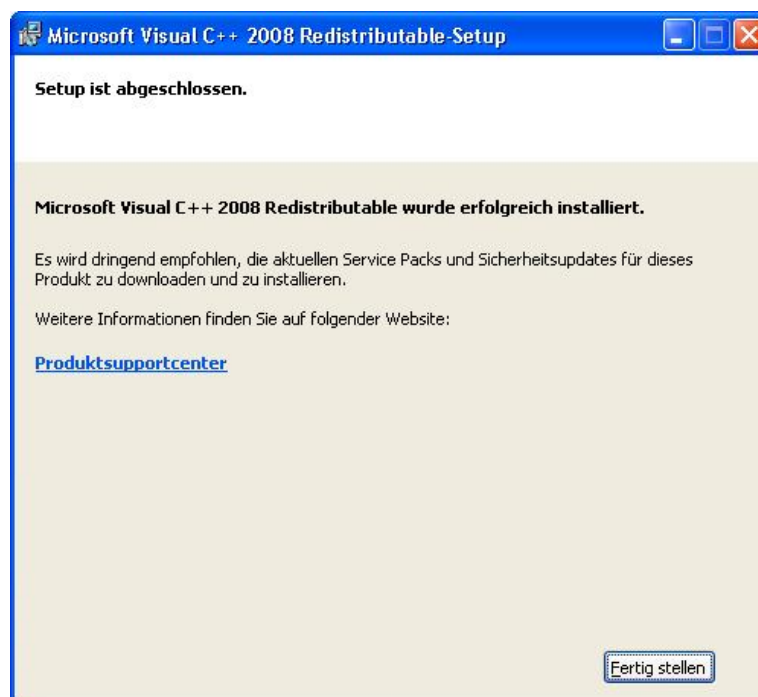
Microsoft Visual C++ 2008 Redistributable-Setup

Setup ist abgeschlossen.

Microsoft Visual C++ 2008 Redistributable wurde erfolgreich installiert.

Es wird dringend empfohlen, die aktuellen Service Packs und Sicherheitsupdates für dieses Produkt zu downloaden und zu installieren.

Weitere Informationen finden Sie auf folgender Website:

Produktsupportcenter

Fertig stellen